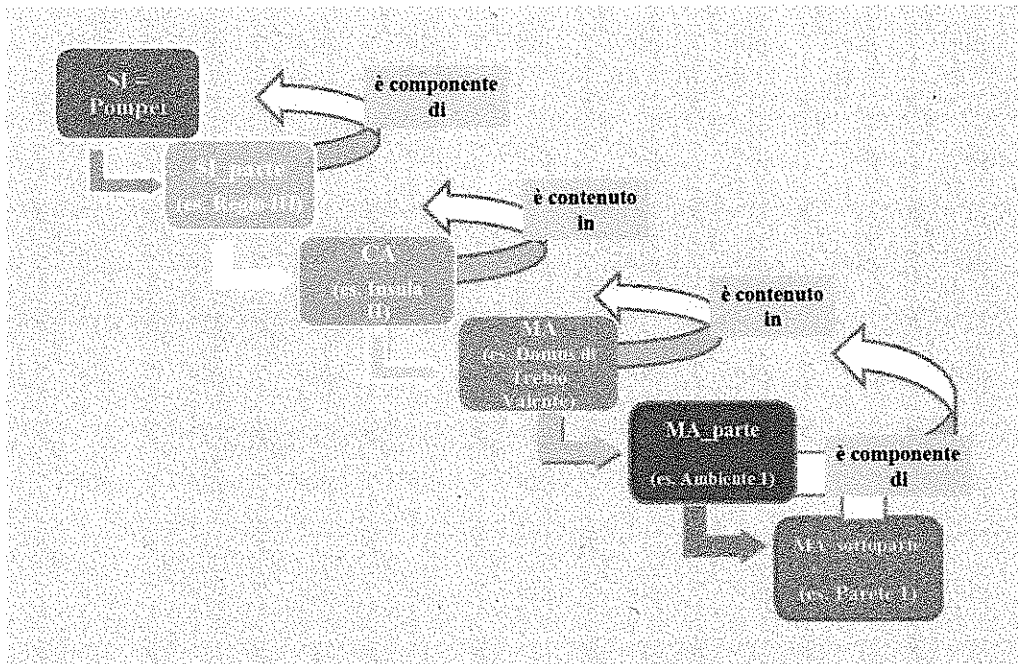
SI = Pompei

è componente di

SI_parte (es. Regio III)

è contenuto in

CA (es. Insula II)

è contenuto in

MA (es. Domus di Trebio Valente)

MA_parte (es. Ambiente 1)

è componente di

MA_sottoparte (es. Parete 1)